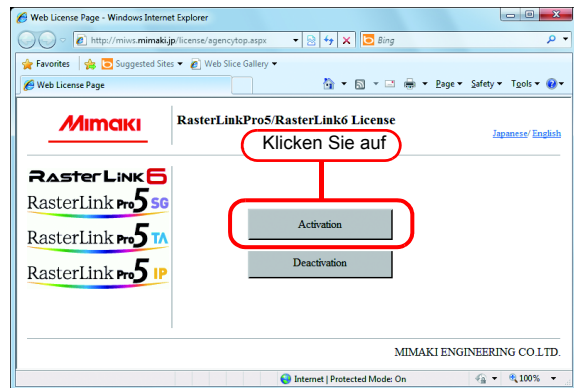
Web License Page - Windows Internet Explorer

http://miws.mimaki.jp/license/agencytop.aspx

Bing

Favorites

Suggested Sites ▾

Web Slice Gallery ▾

Web License Page

Page ▾ Safety ▾ Tools ▾

MIMAKI

RasterLinkPro5/RasterLink6 License

Japanese/ English

Klicken Sie auf

RasterLink6

RasterLink Pro5 SG

RasterLink Pro5 TA

RasterLink Pro5 IP

Activation

Deactivation

MIMAKI ENGINEERING CO.LTD.

Internet | Protected Mode: On

100%